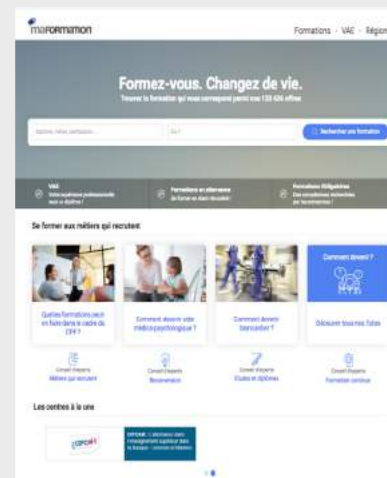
maFORMATION

Formations · VAE · Région

Formez-vous. Changez de vie.

Trouver la formation qui vous correspond parmi nos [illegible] offres

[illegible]

Où ?

Rechercher une formation

VAE
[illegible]

Formations en alternance
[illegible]

Formations Obligatoires
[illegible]

Se former aux métiers qui recrutent

Quelles formations peut-on faire dans le cadre du CPF ?

Comment devenir aide médico-psychologique ?

Comment devenir brancardier ?

Comment devenir ?

Découvrir tous nos Tutos

Conseil d'experts
Métiers qui recrutent

Conseil d'experts
Reconversion

Conseil d'experts
Études et diplômes

Conseil d'experts
Formation continue

Les centres à la une

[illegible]